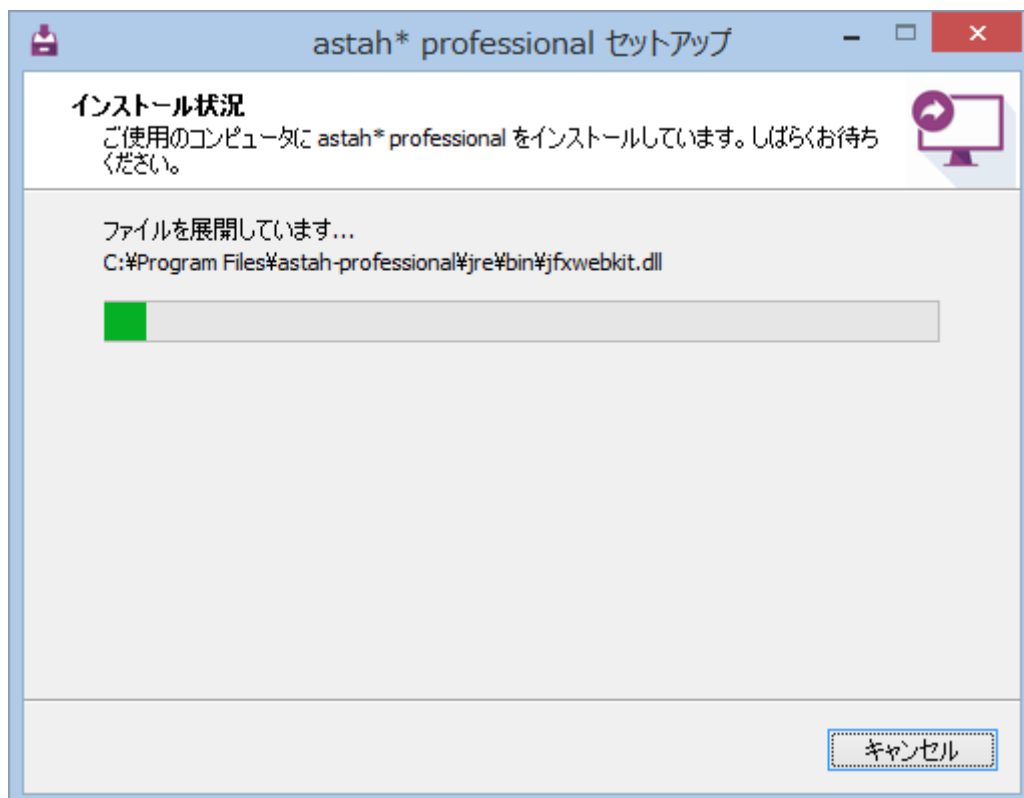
astah* professional セットアップ

インストール状況
ご使用のコンピュータに astah* professional をインストールしています。しばらくお待ちください。

ファイルを展開しています...
C:¥Program Files¥astah-professional¥jre¥bin¥jfxwebkit.dll

キャンセル